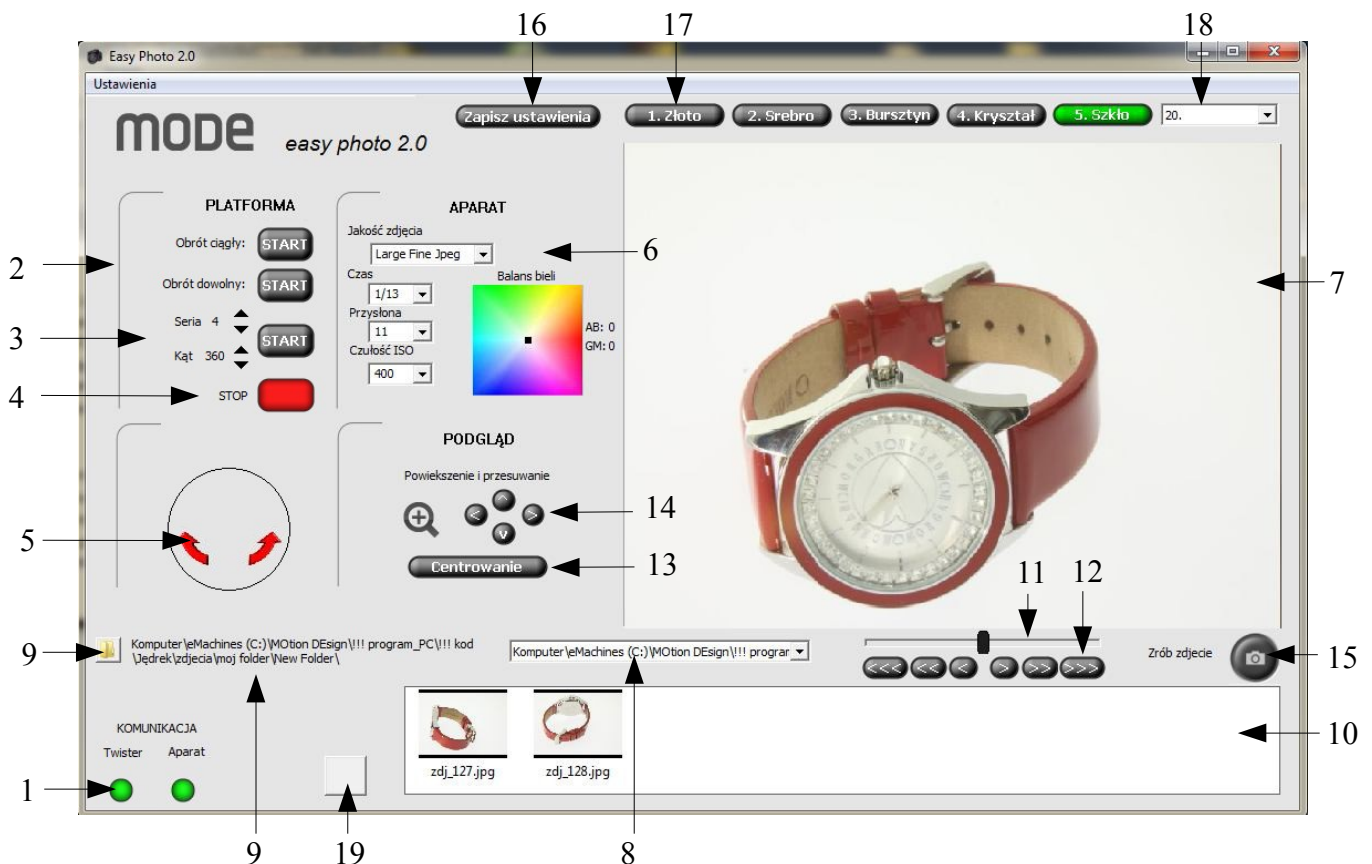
16 17 18

Easy Photo 2.0

Ustawienia

MODE easy photo 2.0

Zapisz ustawienia

1. Złoto 2. Srebro 3. Bursztyn 4. Kryształ 5. Szkło 20.

PLATFORMA

Obrót ciągły: START

Obrót dowolny: START

Seria 4

Kąt 360

START

STOP

APARAT

Jakość zdjęcia

Large Fine Jpeg

Czas

1/13

Przysłona

11

Czułość ISO

400

Balans bieli

AB: 0

GM: 0

PODGLĄD

Powiekszenie i przesuwanie

Centrowanie

2

3

4

5

6

7

14

13

11 12

9 Komputer\eMachines (C:)\MOtion DEsign\!!! program_PC\!!! kod \Jędrek\zdjecia\moj folder\New Folder\

Komputer\eMachines (C:)\MOtion DEsign\!!! prograr

<<< << < > >> >>>

Zrób zdjecie

15

KOMUNIKACJA

Twister Aparat

1

zdj_127.jpg zdj_128.jpg

10

9 19 8